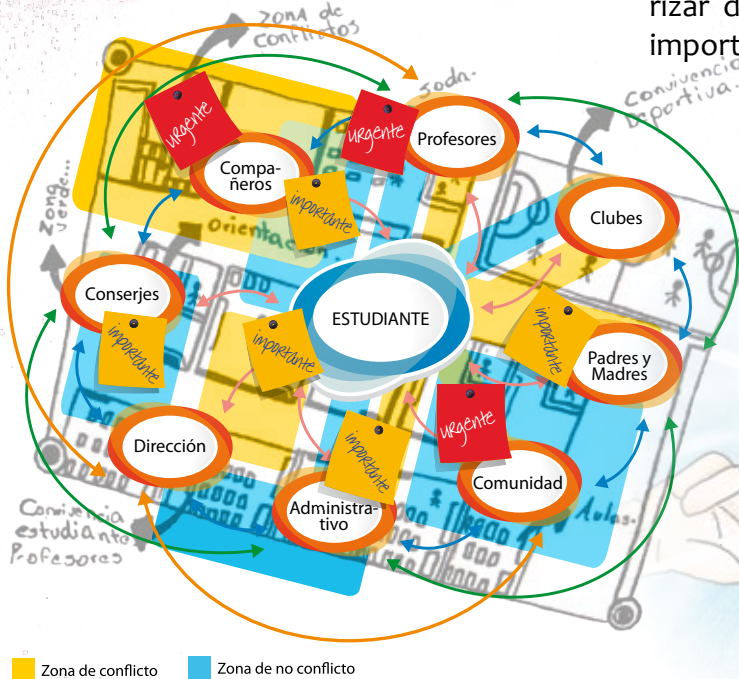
rizar d
import

Zona de conflictos

Soda.

Convivencia Deportiva.

Zona verde...

Orientación

Aulas.

Convivencia estudiantes Profesores

urgente

urgente

urgente

Compañeros

Profesores

Clubes

Conserjes

ESTUDIANTE

Padres y Madres

Dirección

Comunidad

Administrativo

importante

importante

importante

importante

importante

Zona de conflicto

Zona de no conflicto